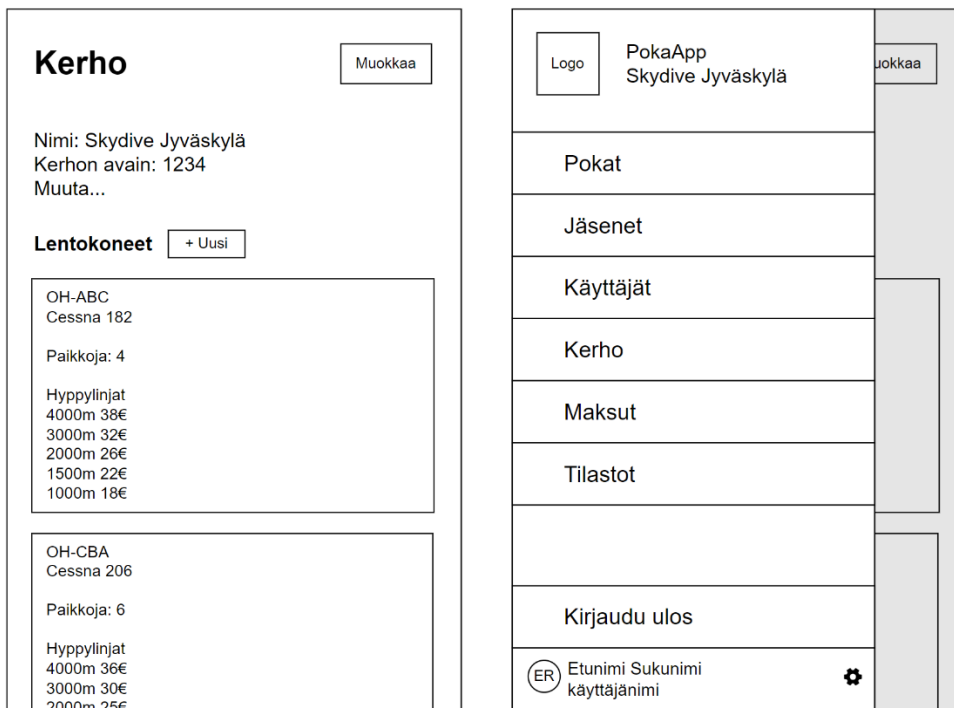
Kerho

Muokkaa

Nimi: Skydive Jyväskylä
Kerhon avain: 1234
Muuta...

Lentokoneet + Uusi

OH-ABC
Cessna 182

Paikkoja: 4

Hyppylinjat
4000m 38€
3000m 32€
2000m 26€
1500m 22€
1000m 18€

OH-CBA
Cessna 206

Paikkoja: 6

Hyppylinjat
4000m 36€
3000m 30€
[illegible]

Logo

PokaApp
Skydive Jyväskylä

uokkaa

Pokat

Jäsenet

Käyttäjät

Kerho

Maksut

Tilastot

Kirjaudu ulos

ER Etunimi Sukunimi
käyttäjänimi